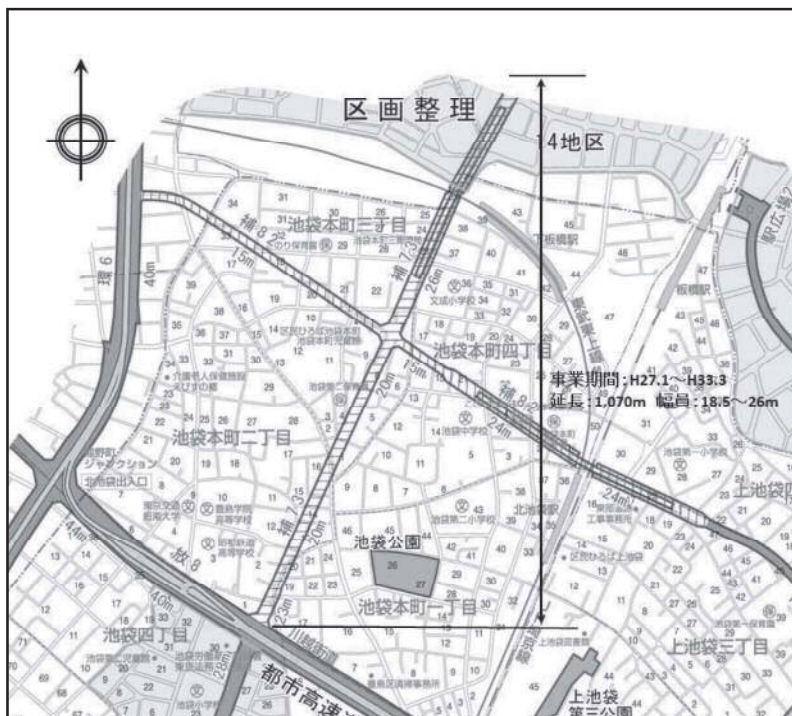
区画整理

14地区

池袋本町三丁目

池袋本町四丁目

事業期間：H27.1～H33.3
延長：1,070m 幅員：18.5～26m

池袋本町二丁目

池袋公園

池袋本町一丁目

池袋四丁目

上池袋三丁目

上池袋

北池袋駅

下板橋駅

板橋駅

東武東上線

補82

補73

放8

環6

15m

20m

24m

26m

40m

44m

熊野町ジャンクション

北池袋出入口

文成小学校

池袋中学校

豊島学院高等学校

昭和鉄道高等学校

川越街道

都市高速

上池袋第三公園